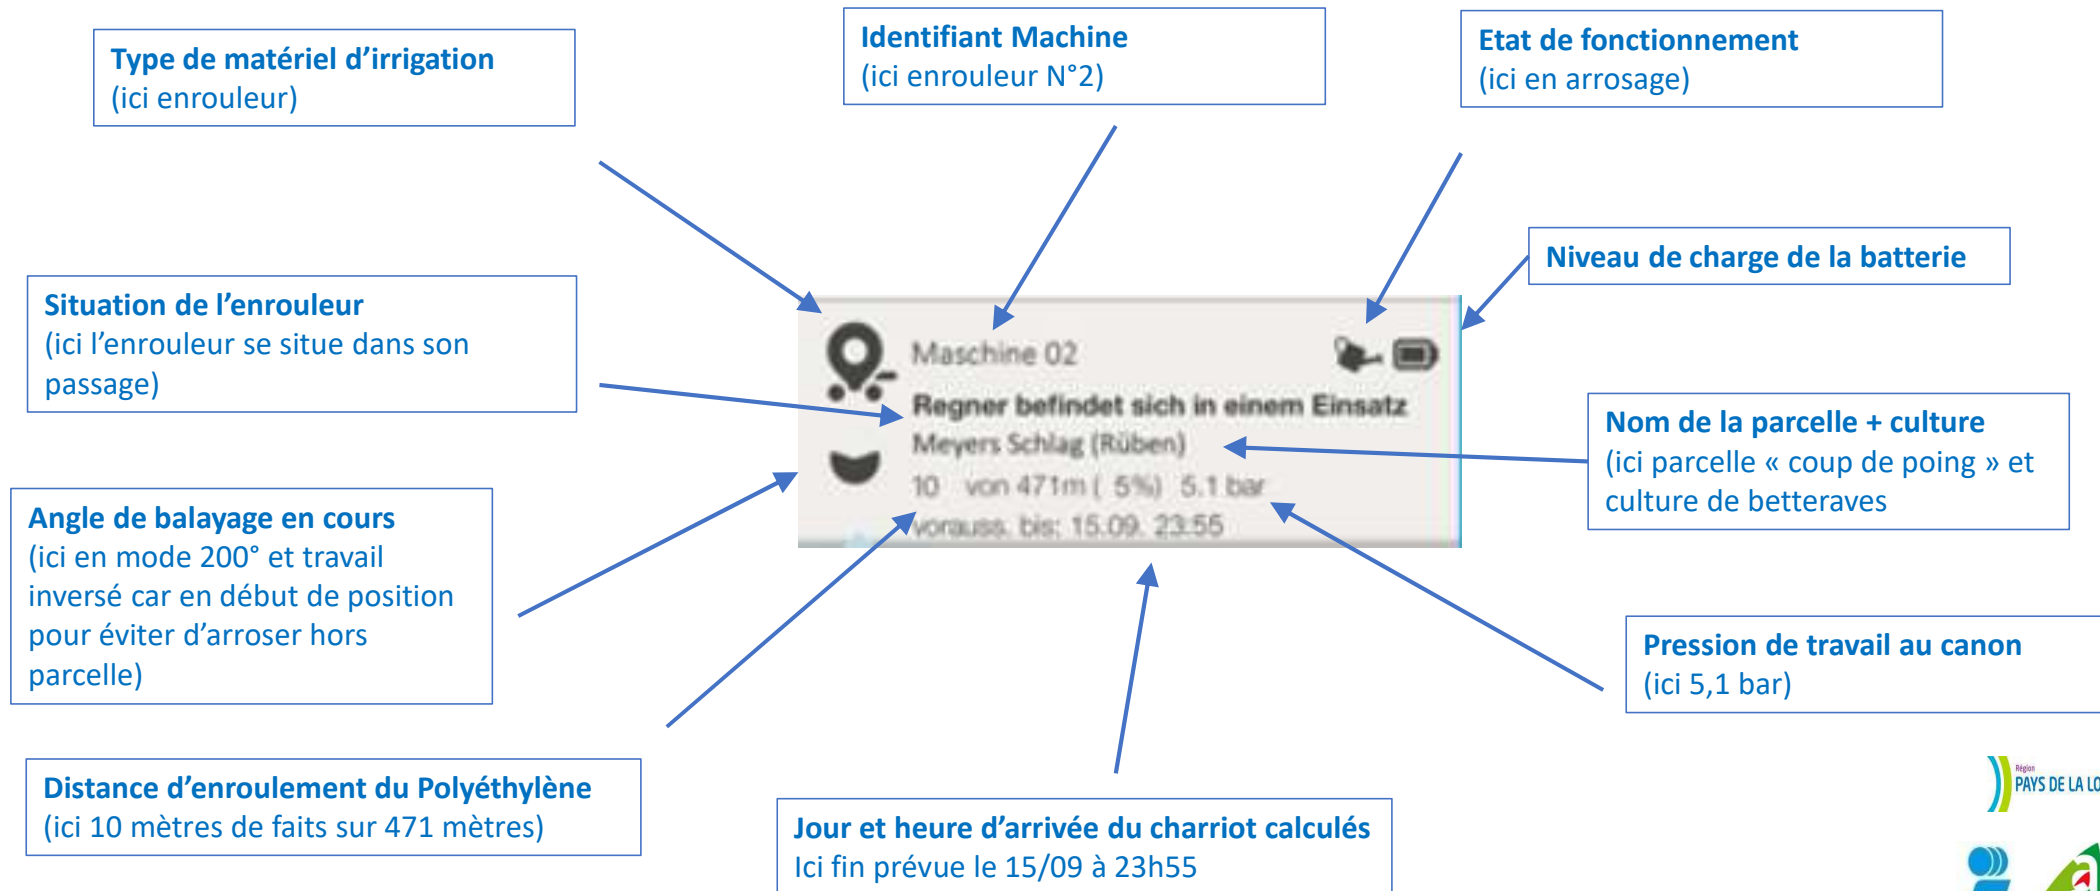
Type de matériel d'irrigation
(ici enrouleur)

Identifiant Machine
(ici enrouleur N°2)

Etat de fonctionnement
(ici en arrosage)

Niveau de charge de la batterie

Situation de l'enrouleur
(ici l'enrouleur se situe dans son passage)

Maschine 02
Regner befindet sich in einem Einsatz
Meyers Schlag (Rüben)
10 von 471m ( 5%) 5.1 bar
vorauss. bis: 15.09. 23:55

Nom de la parcelle + culture
(ici parcelle « coup de poing » et culture de betteraves

Angle de balayage en cours
(ici en mode 200° et travail inversé car en début de position pour éviter d'arroser hors parcelle)

Pression de travail au canon
(ici 5,1 bar)

Distance d'enroulement du Polyéthylène
(ici 10 mètres de faits sur 471 mètres)

Jour et heure d'arrivée du charriot calculés
Ici fin prévue le 15/09 à 23h55

Région
PAYS DE LA LO